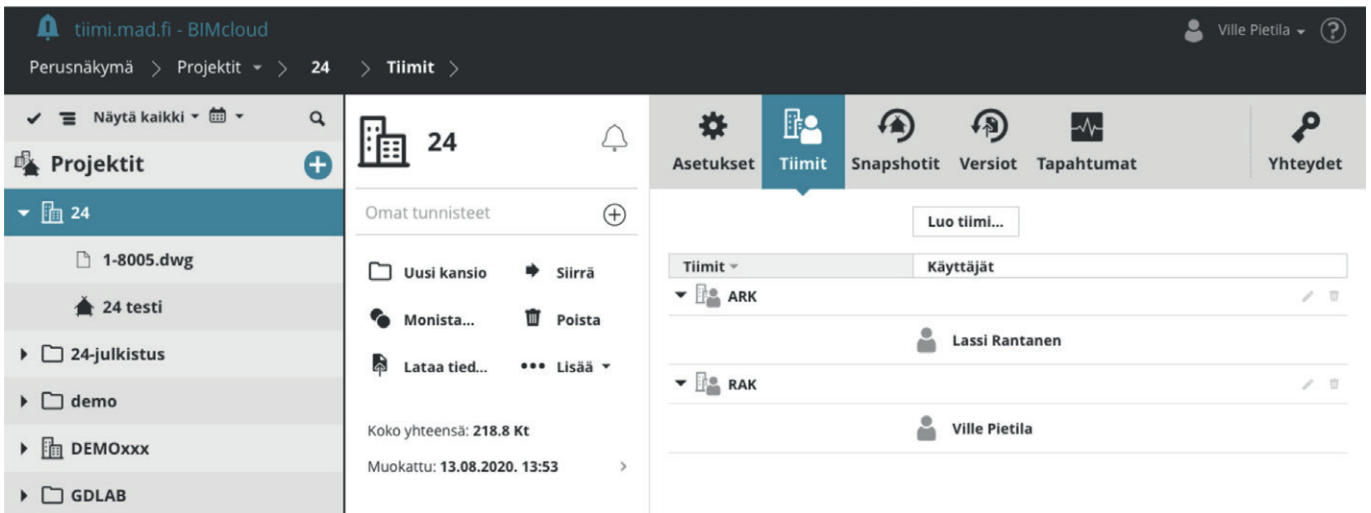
tiimi.mad.fi - BIMcloud

Ville Pietila ?

Perusnäkymä > Projektit > 24 > Tiimit >

Näytä kaikki

Projektit

24

1-8005.dwg

24 testi

24-julkistus

demo

DEMOxxx

GDLAB

24

Omat tunnisteet

Uusi kansio

Siirrä

Monista...

Poista

Lataa tied...

Lisää

Koko yhteensä: 218.8 Kt

Muokattu: 13.08.2020. 13:53

Asetukset

Tiimit

Snapshotit

Versiot

Tapahtumat

Yhteydet

Luo tiimi...

| Tiimit | Käyttäjät |
|---|---|
| ARK | |
| | Lassi Rantanen |
| RAK | |
| | Ville Pietila |